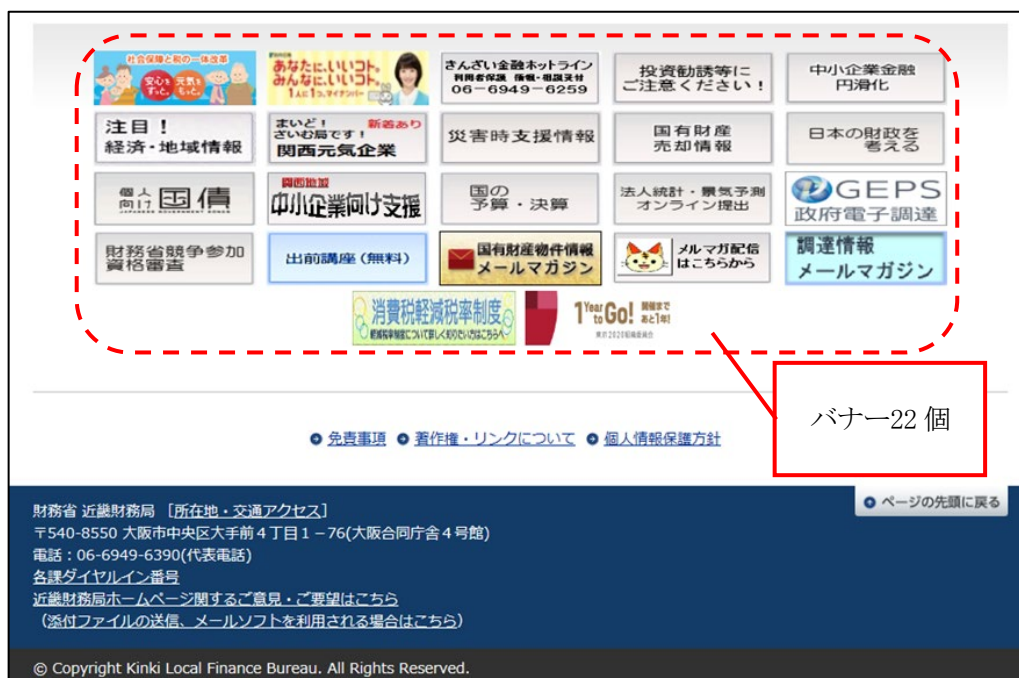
社会保障と税の一体改革 安心をずっと。元気をもっと。

あなたに、いいコト。みんなに、いいコト。 1人に1つ、マイナンバー

きんざい金融ホットライン 利用者保護 情報・相談受付 06−6949−6259

投資勧誘等にご注意ください！

中小企業金融円滑化

注目！経済・地域情報

まいど！ざいむ局です！ 新着あり 関西元気企業

災害時支援情報

国有財産売却情報

日本の財政を考える

個人向け国債

関西地区 中小企業向け支援

国の予算・決算

法人統計・景気予測 オンライン提出

GEPS 政府電子調達

財務省競争参加資格審査

出前講座（無料）

国有財産物件情報 メールマガジン

メルマガ配信はこちらから

調達情報 メールマガジン

消費税軽減税率制度

1 Year to Go! 開催まであと1年!

バナー22 個

免責事項 著作権・リンクについて 個人情報保護方針

ページの先頭に戻る

財務省 近畿財務局 ［所在地・交通アクセス］
〒540-8550 大阪市中央区大手前４丁目１－76(大阪合同庁舎４号館)
電話：06-6949-6390(代表電話)
各課ダイヤルイン番号
近畿財務局ホームページ関するご意見・ご要望はこちら
（添付ファイルの送信、メールソフトを利用される場合はこちら）

© Copyright Kinki Local Finance Bureau. All Rights Reserved.